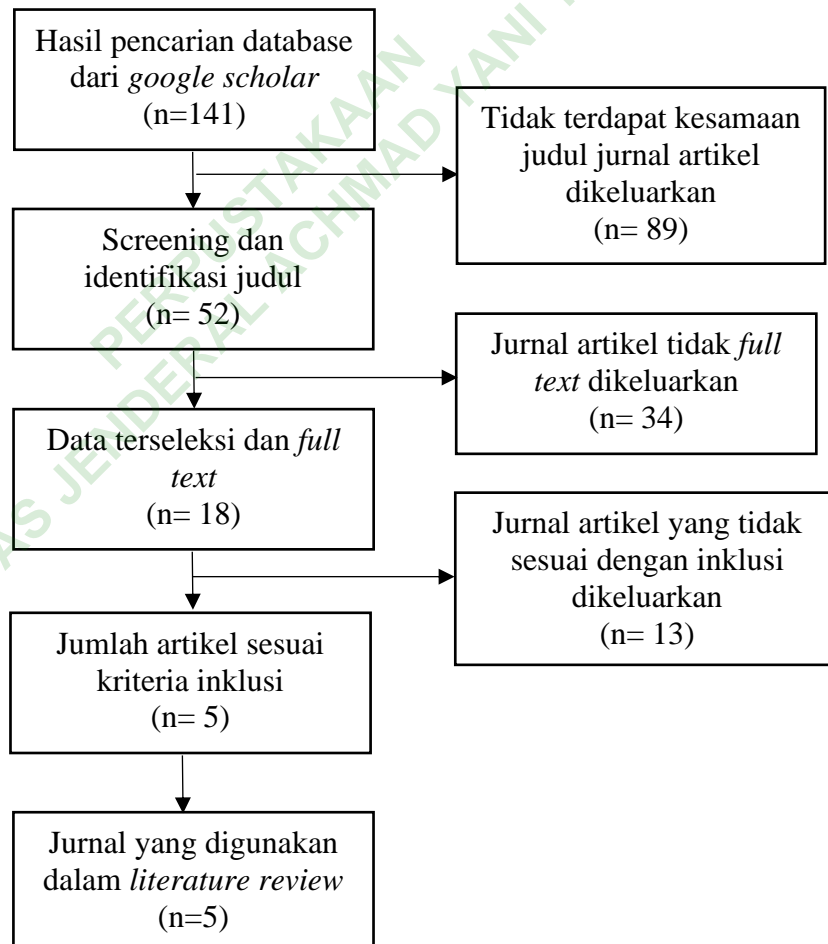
Hasil pencarian database dari google scholar (n=141)

Tidak terdapat kesamaan judul jurnal artikel dikeluarkan (n= 89)

Screening dan identifikasi judul (n= 52)

Jurnal artikel tidak full text dikeluarkan (n= 34)

Data terseleksi dan full text (n= 18)

Jurnal artikel yang tidak sesuai dengan inklusi dikeluarkan (n= 13)

Jumlah artikel sesuai kriteria inklusi (n= 5)

Jurnal yang digunakan dalam literature review (n=5)

PERPUSTAKAAN
UNIVERSITAS JENDERAL ACHMAD YANI